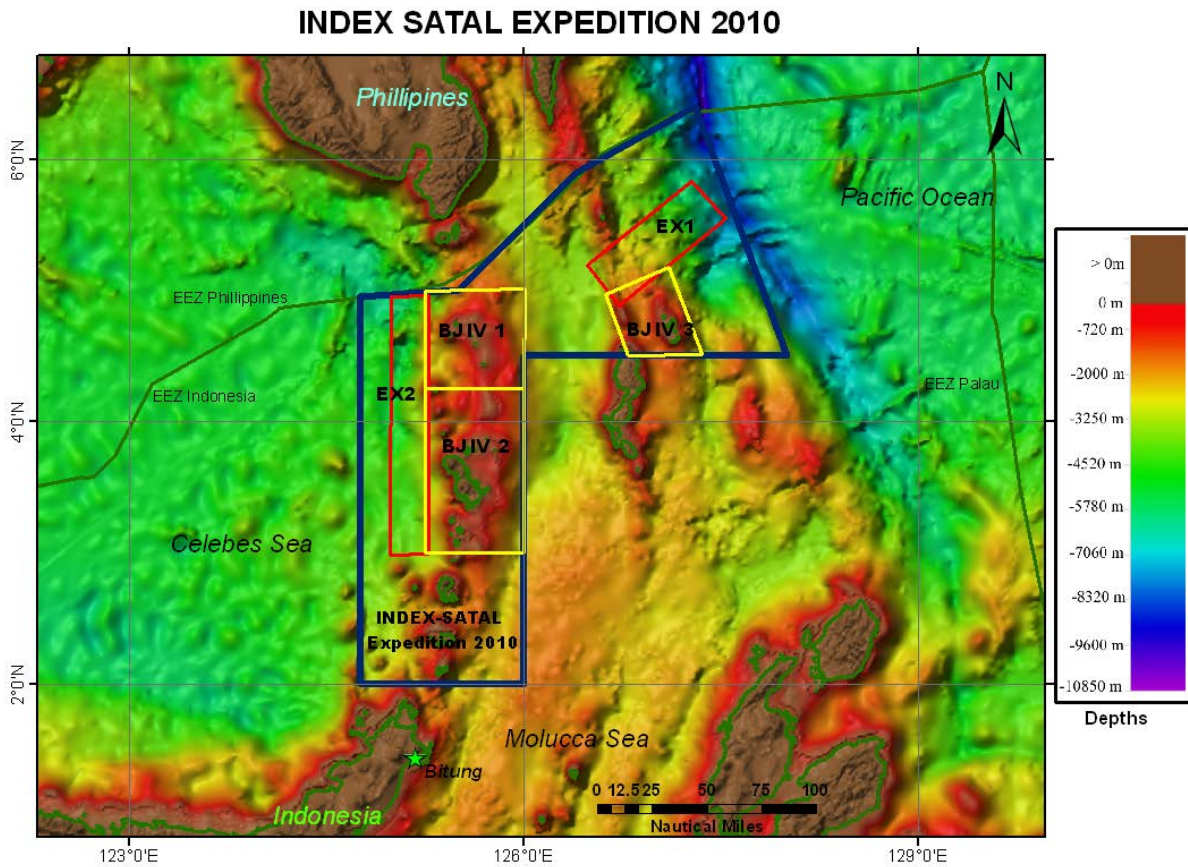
INDEX SATAL EXPEDITION 2010

N

Phillipines

6°0'N

Pacific Ocean

EX1

EEZ Phillippines

BJIV 1

BJIV 3

EX2

EEZ Indonesia

EEZ Palau

4°0'N

BJIV 2

Celebes Sea

INDEX-SATAL Expedition 2010

2°0'N

Molucca Sea

Bitung

Indonesia

0 12.5 25 50 75 100
Nautical Miles

123°0'E

126°0'E

129°0'E

> 0m
0 m
-720 m
-2000 m
-3250 m
-4520 m
-5780 m
-7060 m
-8320 m
-9600 m
-10850 m
Depths